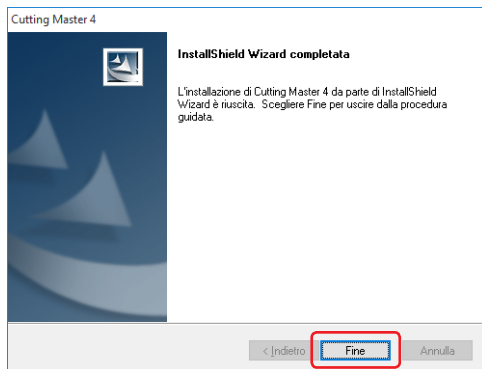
Cutting Master 4

InstallShield Wizard completata

L'installazione di Cutting Master 4 da parte di InstallShield Wizard è riuscita. Scegliere Fine per uscire dalla procedura guidata.

< Indietro
Fine
Annulla